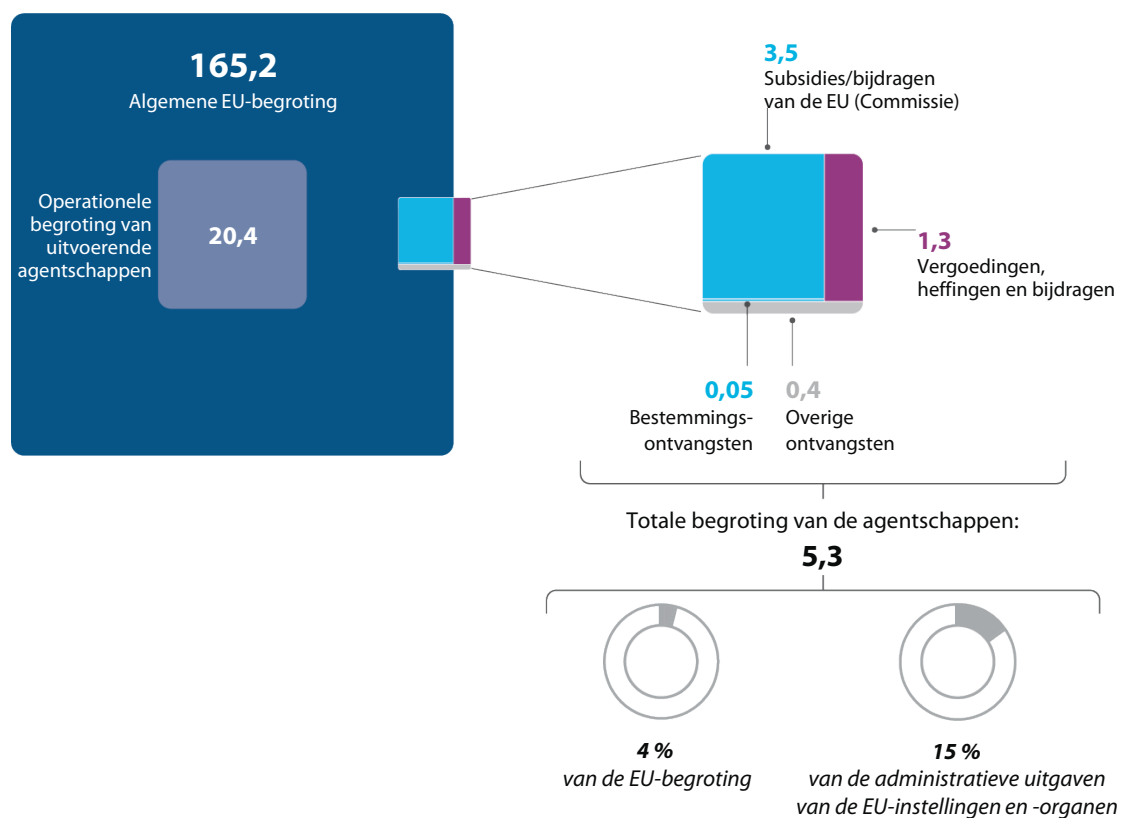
165,2
Algemene EU-begroting

Operationele begroting van uitvoerende agentschappen

20,4

3,5
Subsidies/bijdragen van de EU (Commissie)

1,3
Vergoedingen, heffingen en bijdragen

0,05
Bestemmingsontvangsten

0,4
Overige ontvangsten

Totale begroting van de agentschappen:
5,3

4 %
van de EU-begroting

15 %
van de administratieve uitgaven van de EU-instellingen en -organen